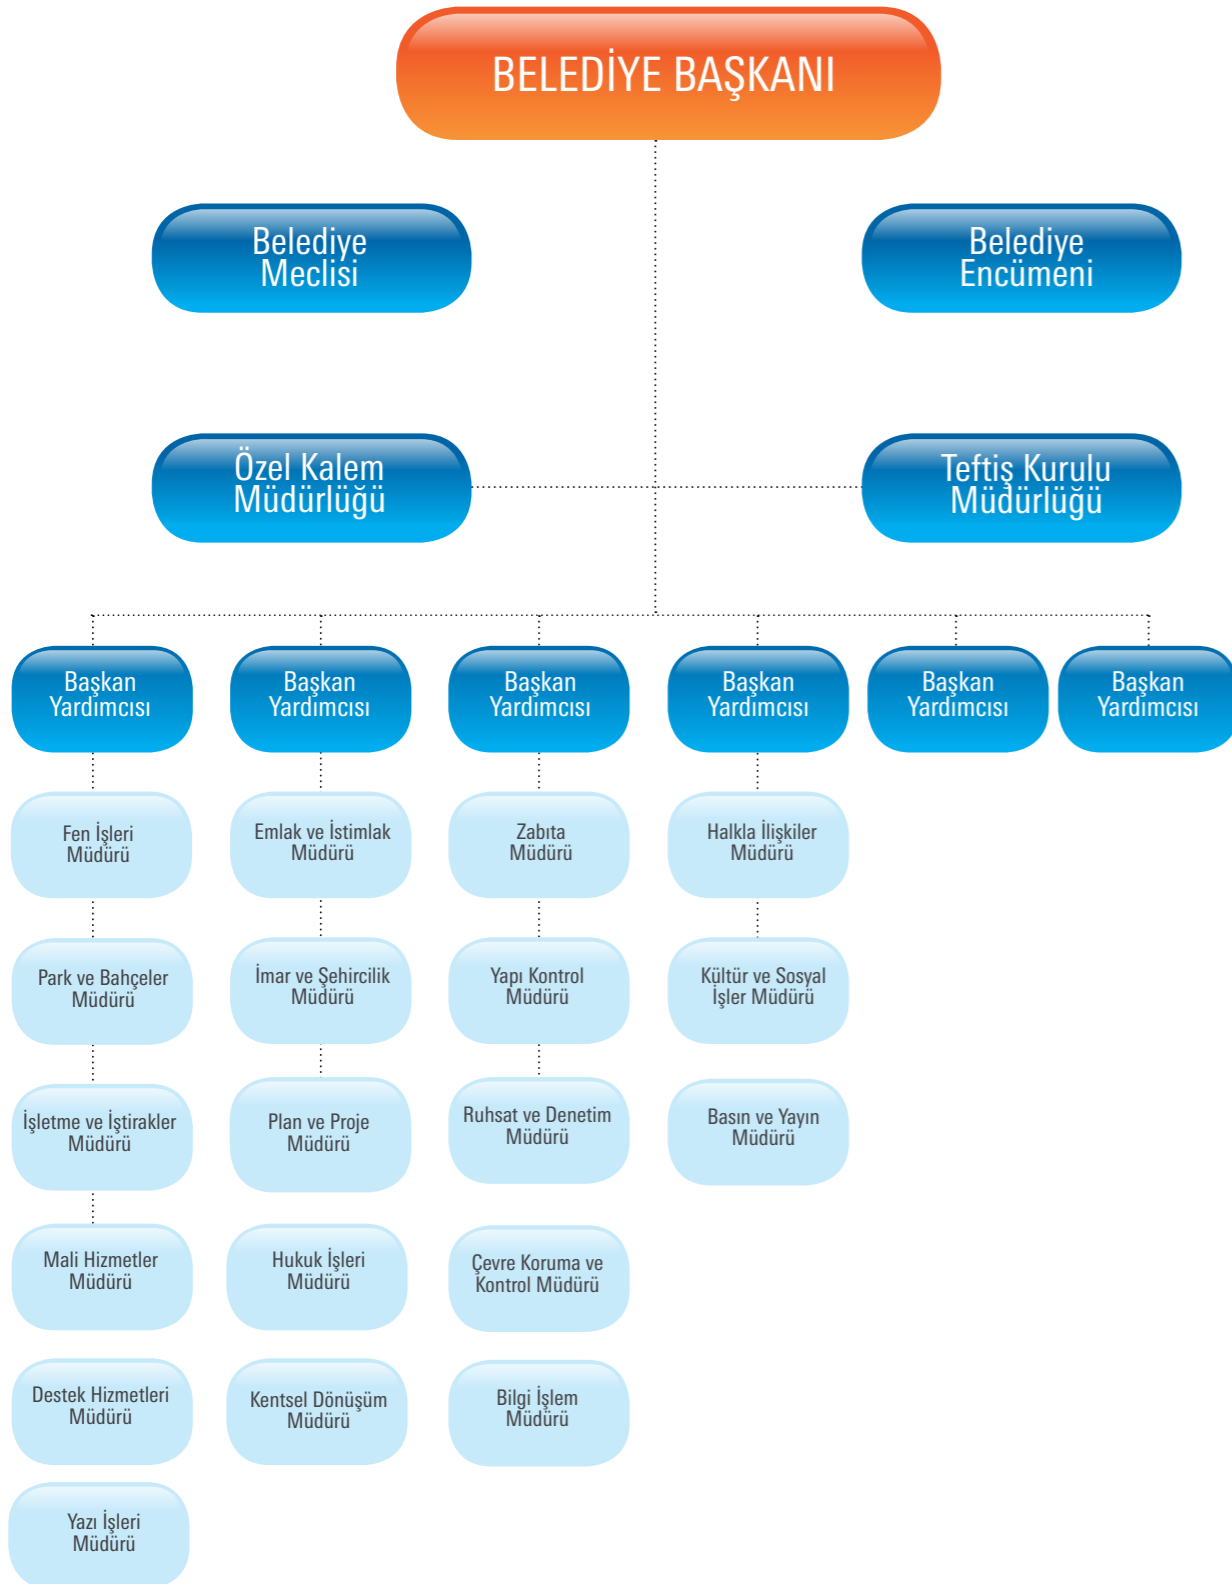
BELEDİYE BAŞKANI

Belediye Meclisi

Belediye Encümeni

Özel Kalem Müdürlüğü

Teftiş Kurulu Müdürlüğü

Başkan Yardımcısı

Başkan Yardımcısı

Başkan Yardımcısı

Başkan Yardımcısı

Başkan Yardımcısı

Başkan Yardımcısı

Fen İşleri Müdürü

Park ve Bahçeler Müdürü

İşletme ve İştirakler Müdürü

Mali Hizmetler Müdürü

Destek Hizmetleri Müdürü

Yazı İşleri Müdürü

Emlak ve İstimlak Müdürü

İmar ve Şehircilik Müdürü

Plan ve Proje Müdürü

Hukuk İşleri Müdürü

Kentsel Dönüşüm Müdürü

Zabıta Müdürü

Yapı Kontrol Müdürü

Ruhsat ve Denetim Müdürü

Çevre Koruma ve Kontrol Müdürü

Bilgi İşlem Müdürü

Halkla İlişkiler Müdürü

Kültür ve Sosyal İşler Müdürü

Basın ve Yayın Müdürü